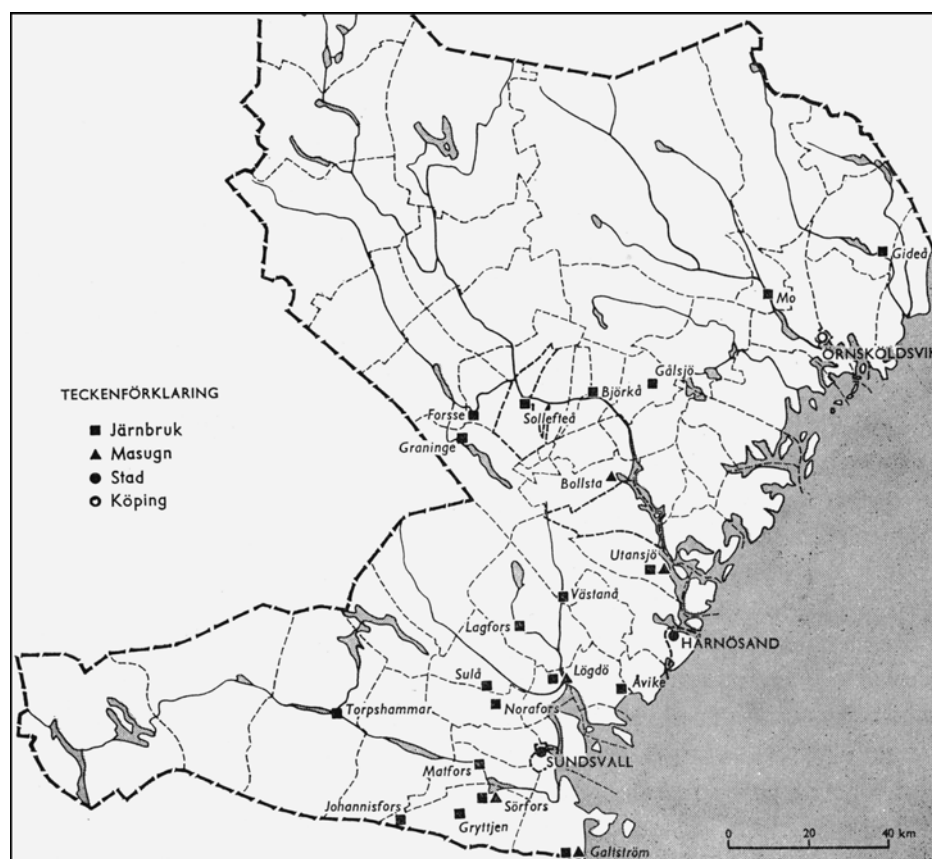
TECKENFÖRKLARING
■ Järnbruk
▲ Masugn
● Stad
○ Köping

Gideå
Mo
ÖRNSKÖLDSVIK
Gålsjö
Björkå
Forsse
Sollefteå
Graninge
Bollsta
Utansjö
Västanå
Lagfors
HÄRNÖSAND
Sulå
Lögdö
Åvike
Torpshammar
Norafors
SUNDSVALL
Matfors
Sörfors
Johannisfors
Gryttjen
Galtström
0
20
40 km